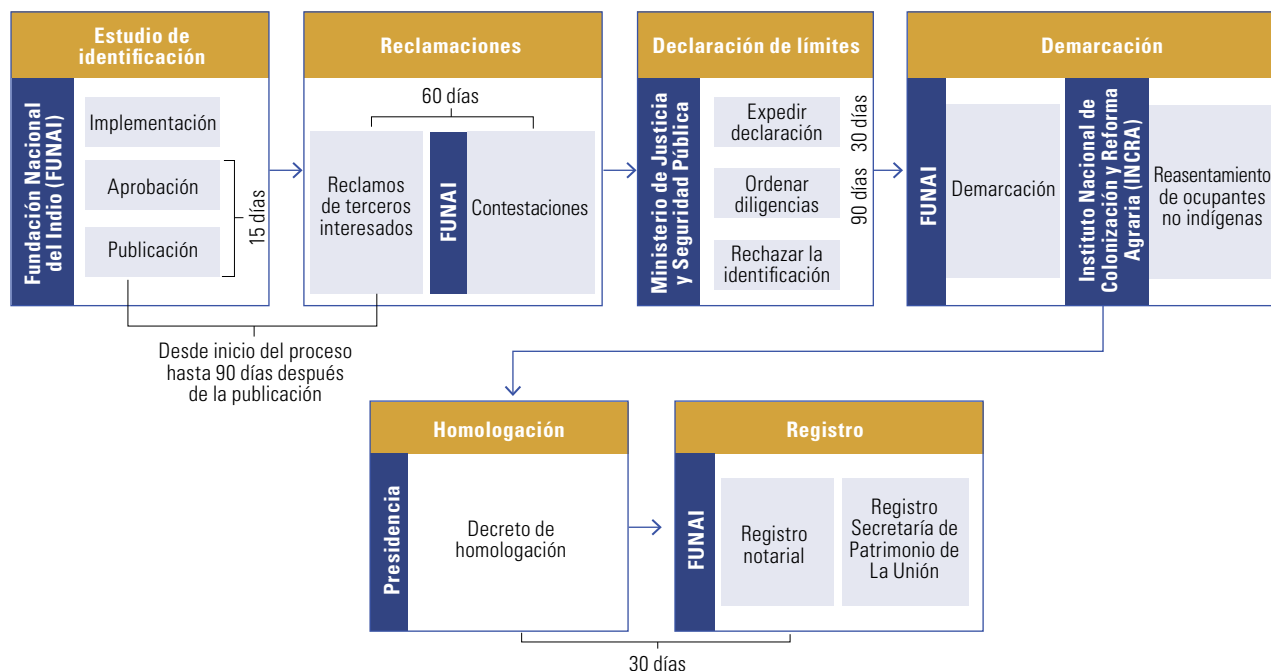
Estudio de identificación

Fundación Nacional del Indio (FUNAI)

Implementación

Aprobación

Publicación

15 días

Reclamaciones

60 días

Reclamos de terceros interesados

FUNAI

Contestaciones

Desde inicio del proceso hasta 90 días después de la publicación

Declaración de límites

Ministerio de Justicia y Seguridad Pública

Expedir declaración

30 días

Ordenar diligencias

90 días

Rechazar la identificación

Demarcación

FUNAI

Demarcación

Instituto Nacional de Colonización y Reforma Agraria (INCRA)

Reasentamiento de ocupantes no indígenas

Homologación

Presidencia

Decreto de homologación

Registro

FUNAI

Registro notarial

Registro Secretaría de Patrimonio de La Unión

30 días